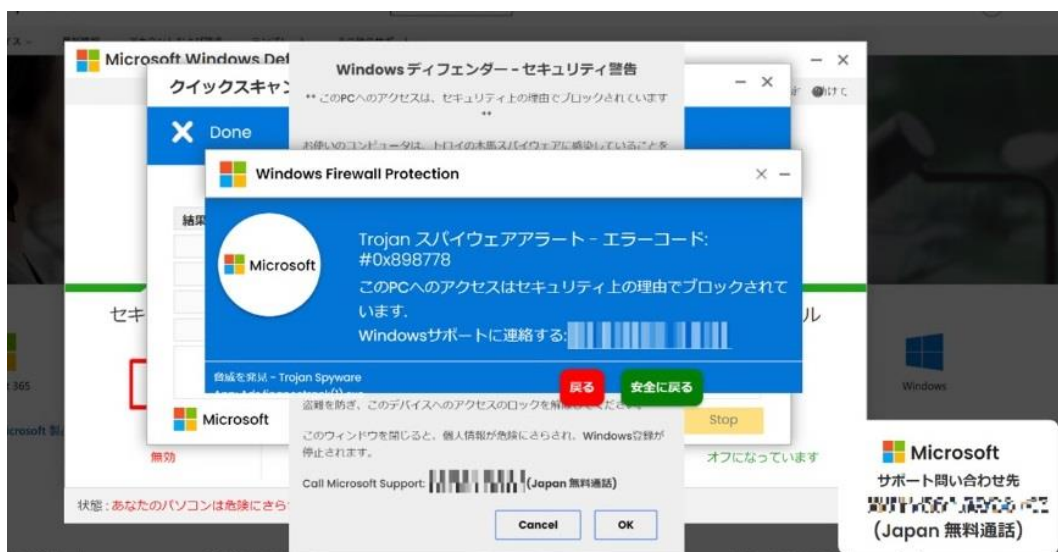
Microsoft Windows Def

クイックスキャン

Done

結果

セキ

365

icrosoft

無効

状態：あなたのパソコンは危険にさら

Windows ディフェンダー - セキュリティ警告

** このPCへのアクセスは、セキュリティ上の理由でブロックされています **

お使いのコンピュータは、トロイの木馬スパイウェアに感染していることを

Windows Firewall Protection

Microsoft

Trojan スパイウェアアラート - エラーコード: #0x898778

このPCへのアクセスはセキュリティ上の理由でブロックされています。

Windowsサポートに連絡する: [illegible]

脅威を発見 - Trojan Spyware

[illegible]

戻る

安全に戻る

盗難を防ぎ、このデバイスへのアクセスのロックを解除してください。

Microsoft

Stop

このウィンドウを閉じると、個人情報が危険にさらされ、Windows登録が停止されます。

Call Microsoft Support: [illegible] (Japan 無料通話)

Cancel

OK

ル

Windows

オフになっています

Microsoft

サポート問い合わせ先

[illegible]

(Japan 無料通話)